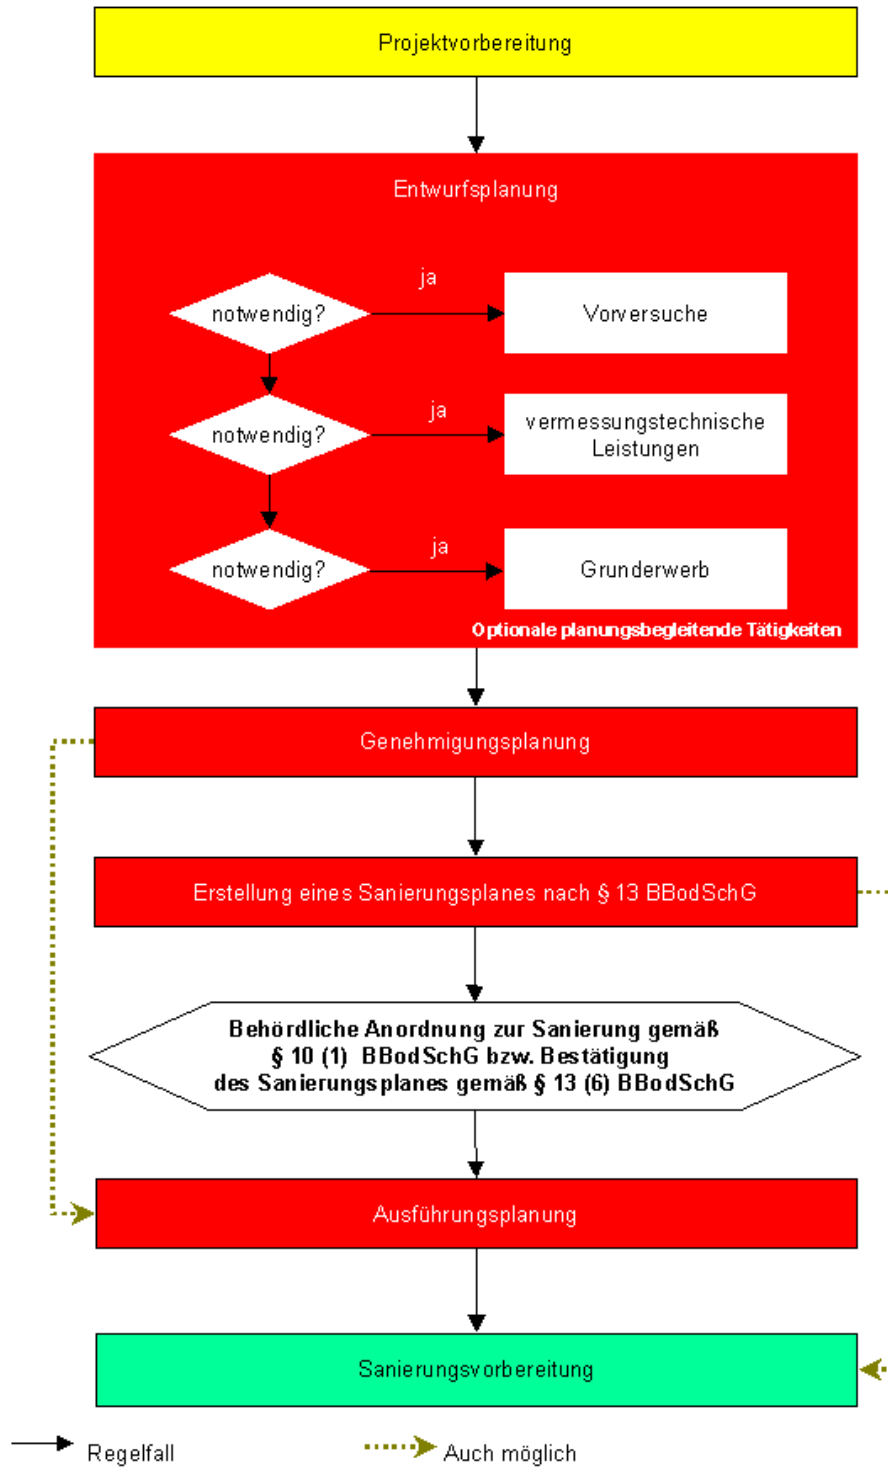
Projektvorbereitung

Entwurfsplanung

notwendig?

ja

Vorversuche

notwendig?

ja

vermessungstechnische Leistungen

notwendig?

ja

Grunderwerb

Optionale planungsbegleitende Tätigkeiten

Genehmigungsplanung

Erstellung eines Sanierungsplanes nach § 13 BBodSchG

Behördliche Anordnung zur Sanierung gemäß § 10 (1) BBodSchG bzw. Bestätigung des Sanierungsplanes gemäß § 13 (6) BBodSchG

Ausführungsplanung

Sanierungsvorbereitung

Regelfall

Auch möglich